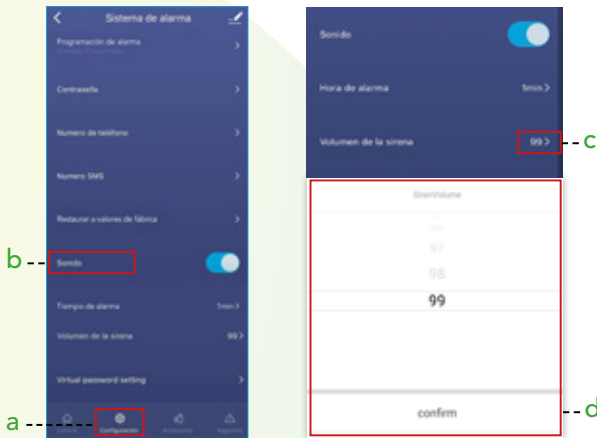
Sistema de alarma

Programación de alarma
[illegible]

Contraseña

Numero de teléfono

Numero SMS

Restaurar a valores de fábrica

Sonido

Tiempo de alarma 5min

Volumen de la sirena 99

Virtual password setting

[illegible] Configuración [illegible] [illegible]

b

a

Sonido

Hora de alarma 5min

Volumen de la sirena 99

c

SirenVolume

97

98

99

confirm

d